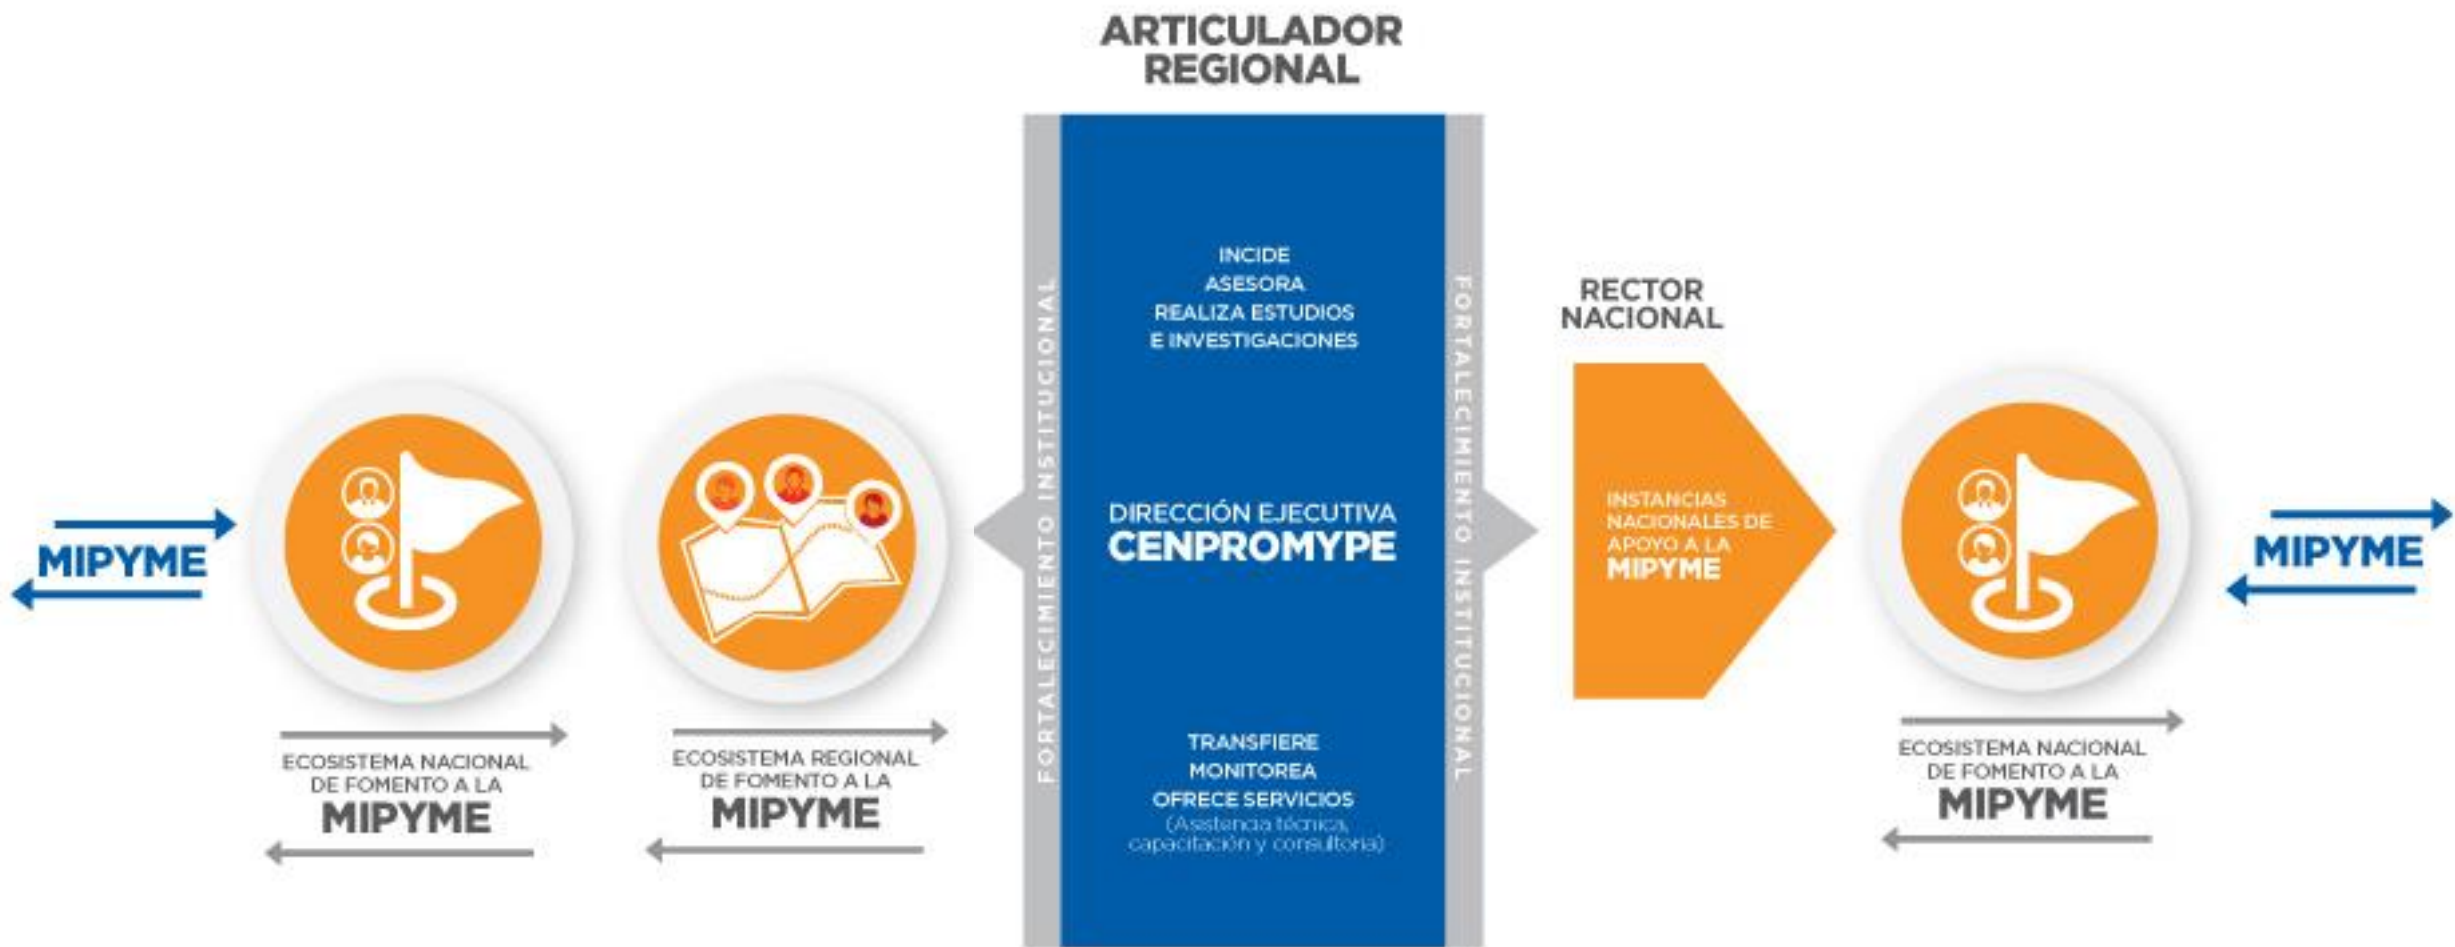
ARTICULADOR REGIONAL

MIPYME

ECOSISTEMA NACIONAL DE FOMENTO A LA
MIPYME

ECOSISTEMA REGIONAL DE FOMENTO A LA
MIPYME

FORTALECIMIENTO INSTITUCIONAL

INCIDE
ASESORA
REALIZA ESTUDIOS E INVESTIGACIONES

DIRECCIÓN EJECUTIVA
CENPROMYPE

TRANSFIERE
MONITOREA
OFRECE SERVICIOS
(Asistencia técnica, capacitación y consultoría)

FORTALECIMIENTO INSTITUCIONAL

RECTOR NACIONAL

INSTANCIAS NACIONALES DE APOYO A LA
MIPYME

ECOSISTEMA NACIONAL DE FOMENTO A LA
MIPYME

MIPYME